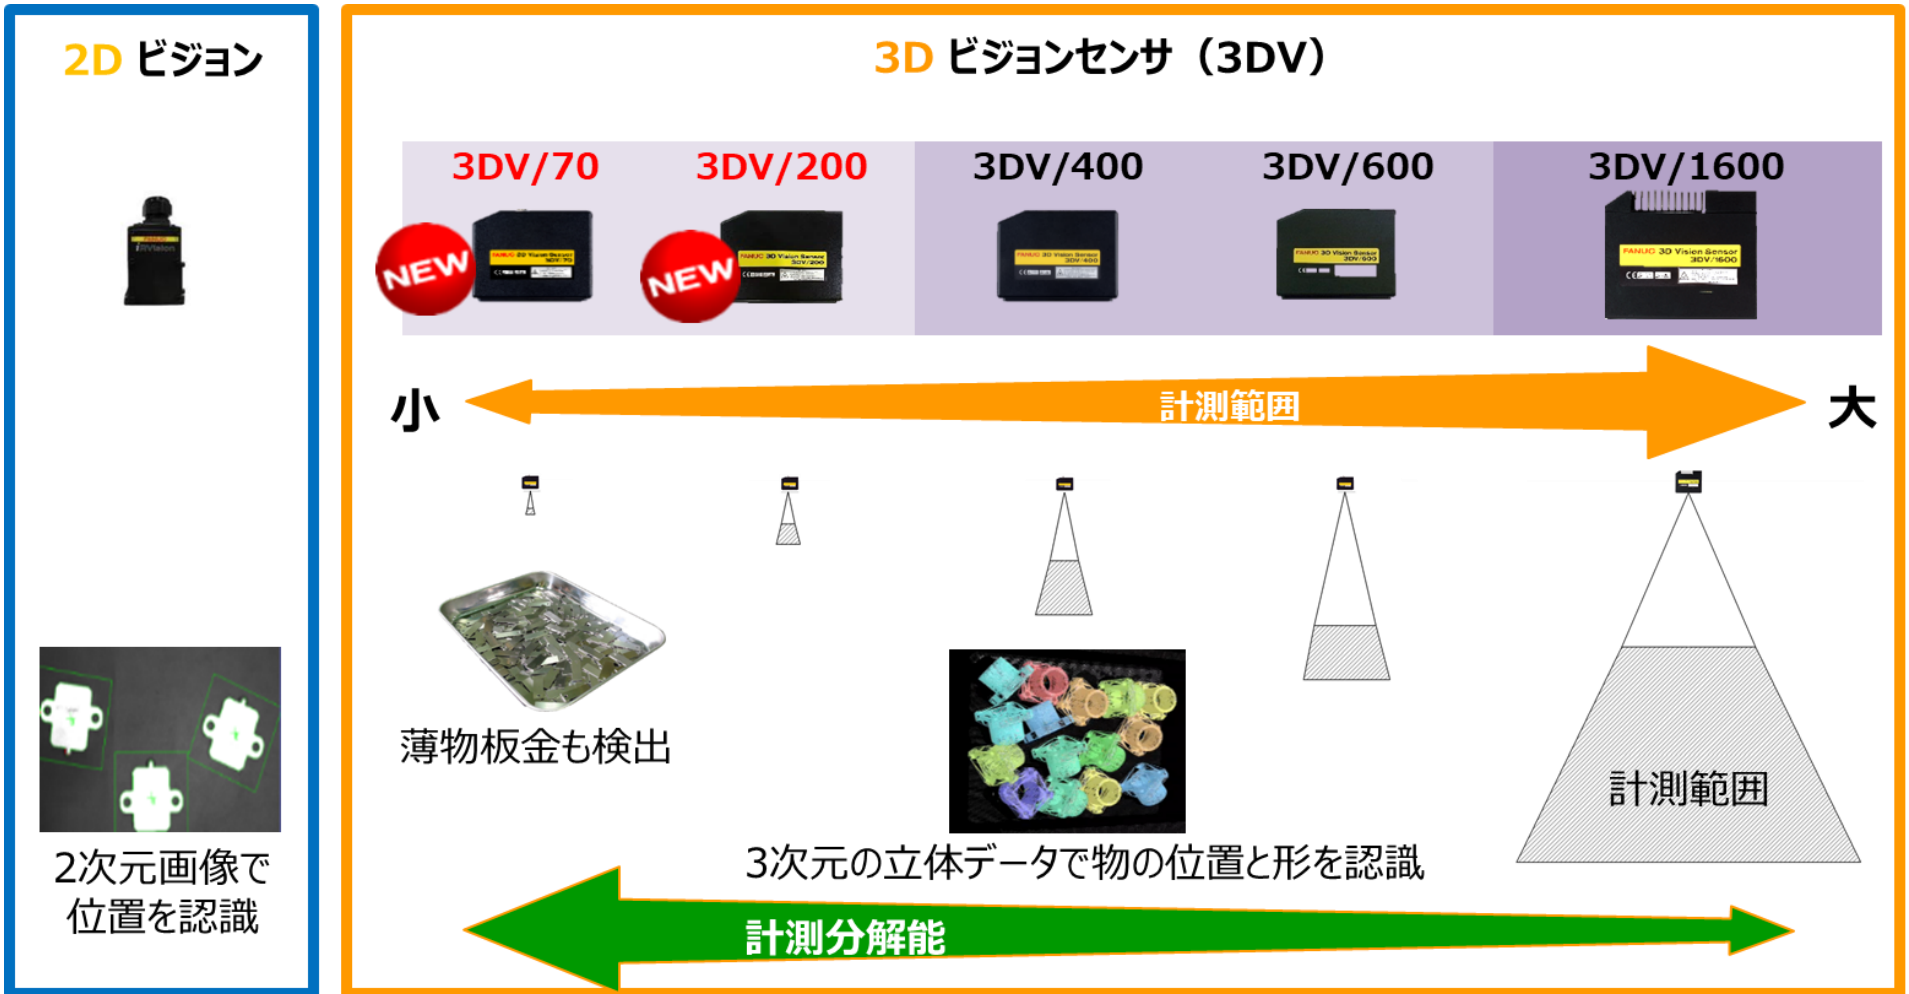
2D ビジョン

2次元画像で位置を認識

3D ビジョンセンサ（3DV）

3DV/70

3DV/200

3DV/400

3DV/600

3DV/1600

NEW

NEW

小

計測範囲

大

薄物板金も検出

計測範囲

3次元の立体データで物の位置と形を認識

計測分解能